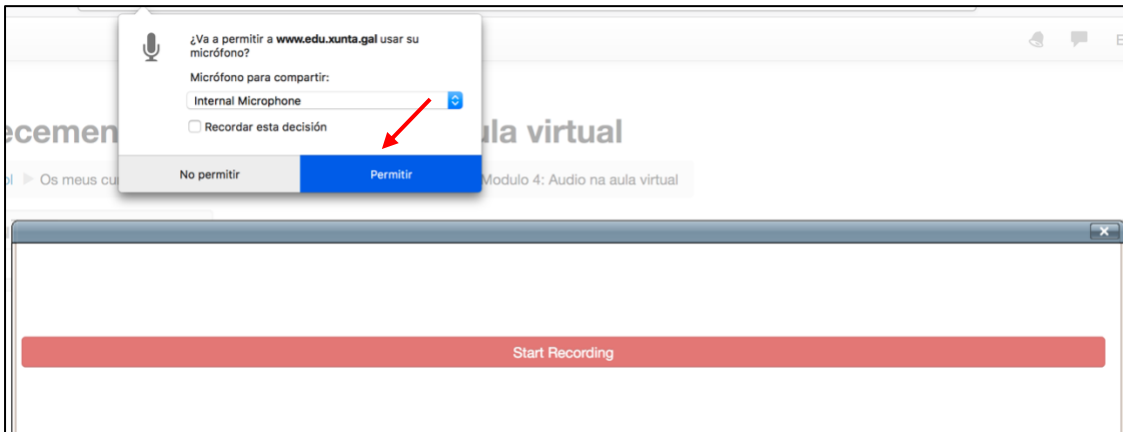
¿Va a permitir a www.edu.xunta.gal usar su micrófono?

Micrófono para compartir:

Internal Microphone

Recordar esta decisión

No permitir

Permitir

ecemen

ula virtual

ol ▸ Os meus cu

Modulo 4: Audio na aula virtual

E

×

Start Recording